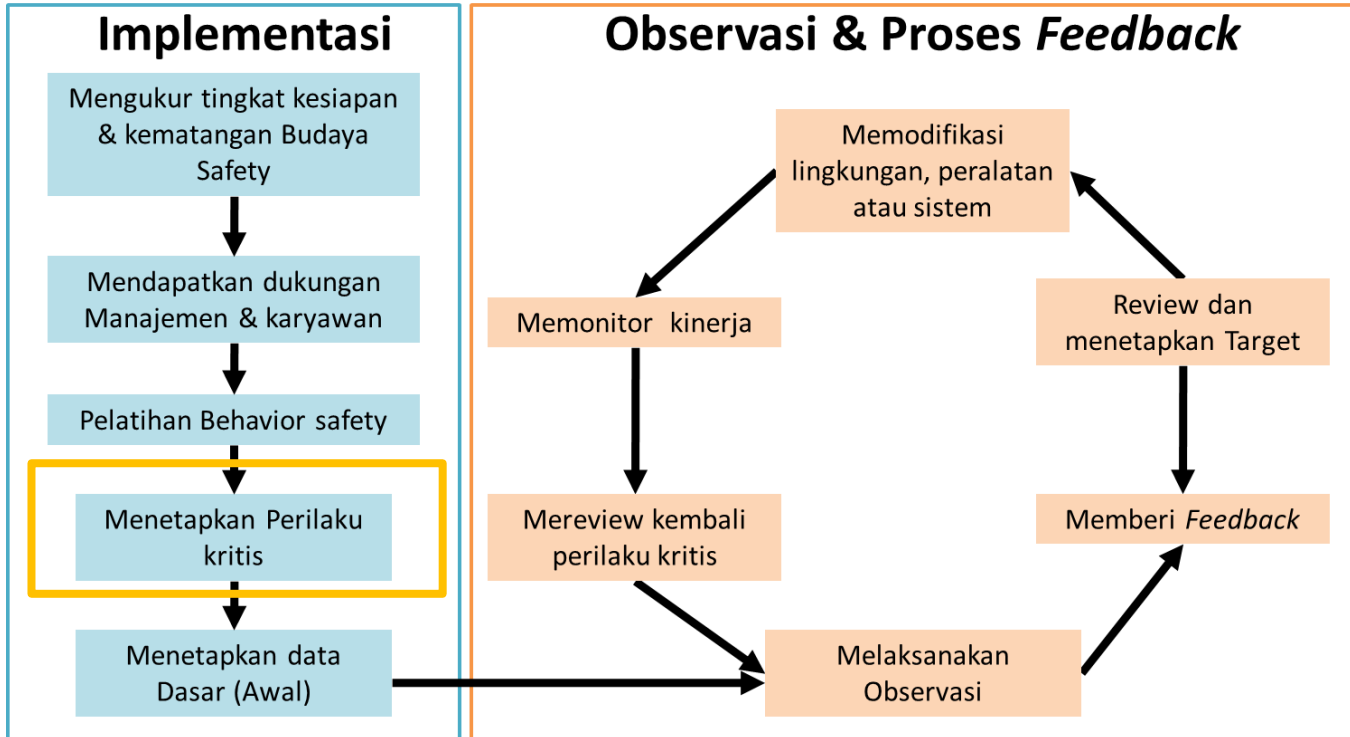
Implementasi

Mengukur tingkat kesiapan & kematangan Budaya Safety

Mendapatkan dukungan Manajemen & karyawan

Pelatihan Behavior safety

Menetapkan Perilaku kritis

Menetapkan data Dasar (Awal)

Observasi & Proses *Feedback*

Memodifikasi lingkungan, peralatan atau sistem

Memonitor kinerja

Review dan menetapkan Target

Mereview kembali perilaku kritis

Memberi *Feedback*

Melaksanakan Observasi